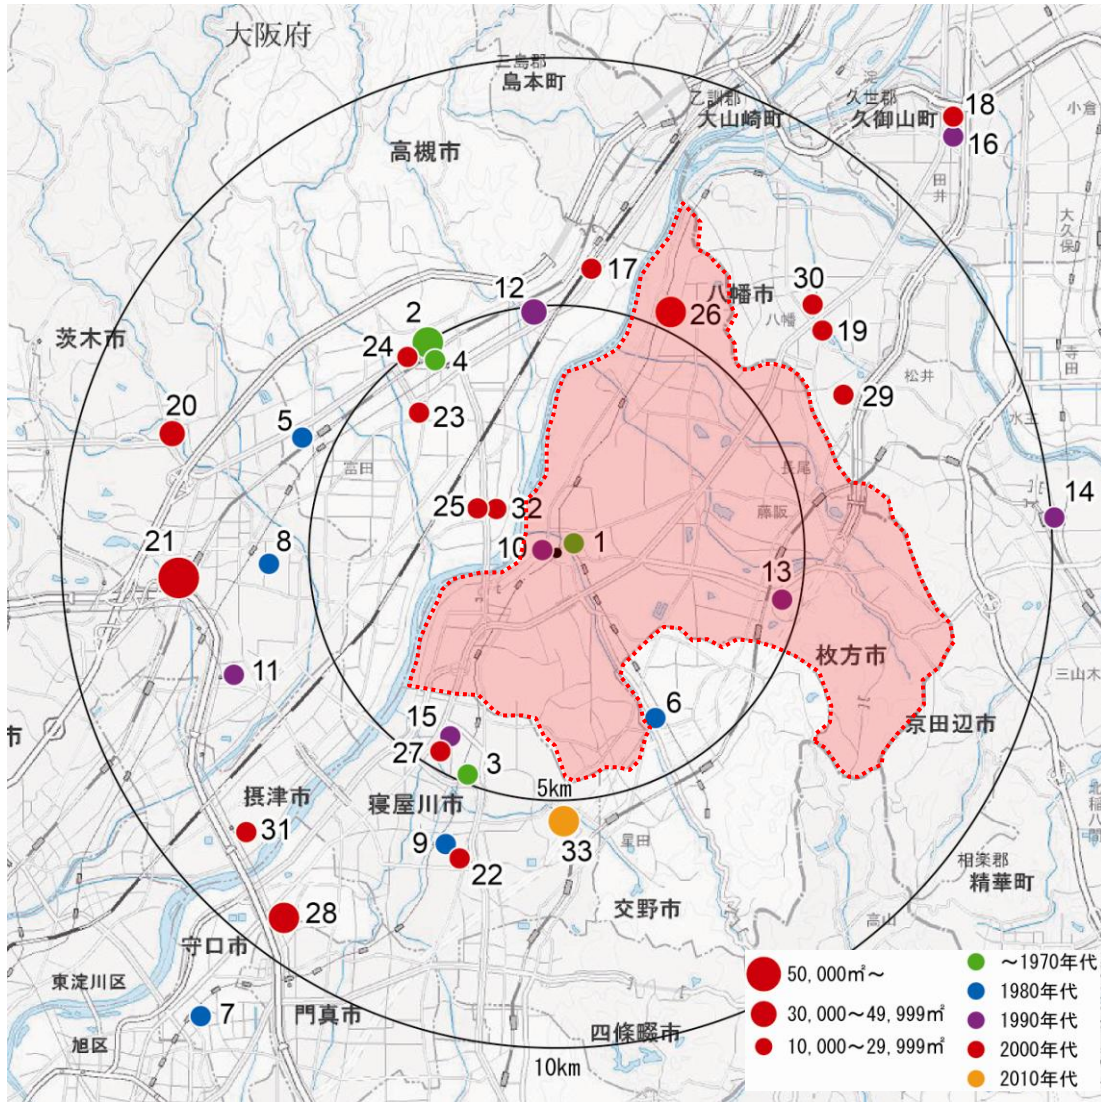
大阪府
三島郡
島本町
乙訓郡
大山崎町
久世郡
久御山町
18
16
小倉
高槻市
田井
大久保
17
12
30
八幡市
26
八幡
19
2
茨木市
24
4
寺田
29
松井
水主
20
5
23
高田
長尾
14
25
32
藤阪
21
8
10
1
13
枚方市
11
三山木
市
15
6
京田辺市
27
3
5km
摂津市
寝屋川市
31
9
33
星田
22
相楽郡
精華町
交野市
28
高山
守口市
東淀川区
7
門真市
旭区
四條畷市
10km
50,000㎡～
30,000～49,999㎡
10,000～29,999㎡
～1970年代
1980年代
1990年代
2000年代
2010年代